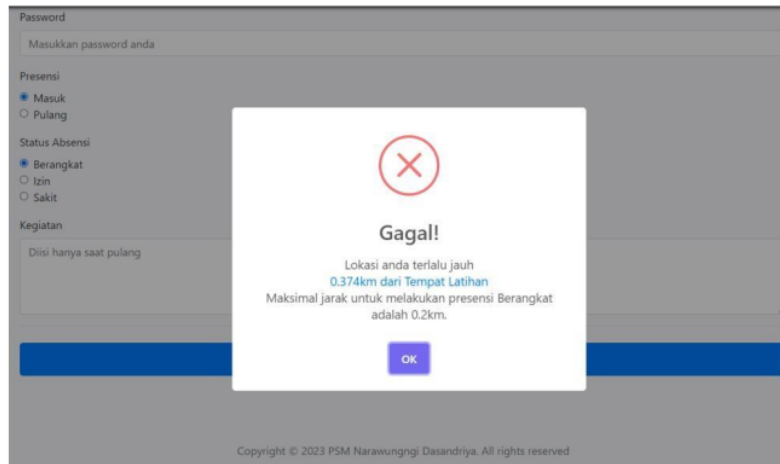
Password

Masukkan password anda

Presensi

Masuk
Pulang

Status Absensi

Berangkat
Izin
Sakit

Kegiatan

Diisi hanya saat pulang

Gagal!

Lokasi anda terlalu jauh
0.374km dari Tempat Latihan
Maksimal jarak untuk melakukan presensi Berangkat adalah 0.2km.

OK

Copyright © 2023 PSM Narawungngi Dasandriya. All rights reserved